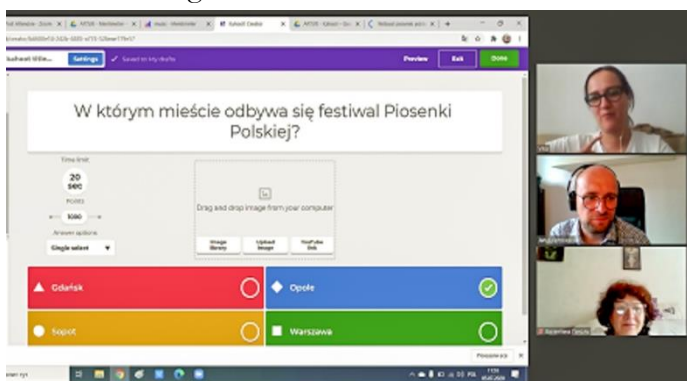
Kahoot! title...
Settings
Saved to: My drafts
Preview
Exit
Done

W którym mieście odbywa się festiwal Piosenki Polskiej?

Time limit
20 sec
Points
1000
Answer options
Single select

Drag and drop image from your computer
Image library
Upload image
YouTube link

Gdańsk
Opole
Sopot
Warszawa